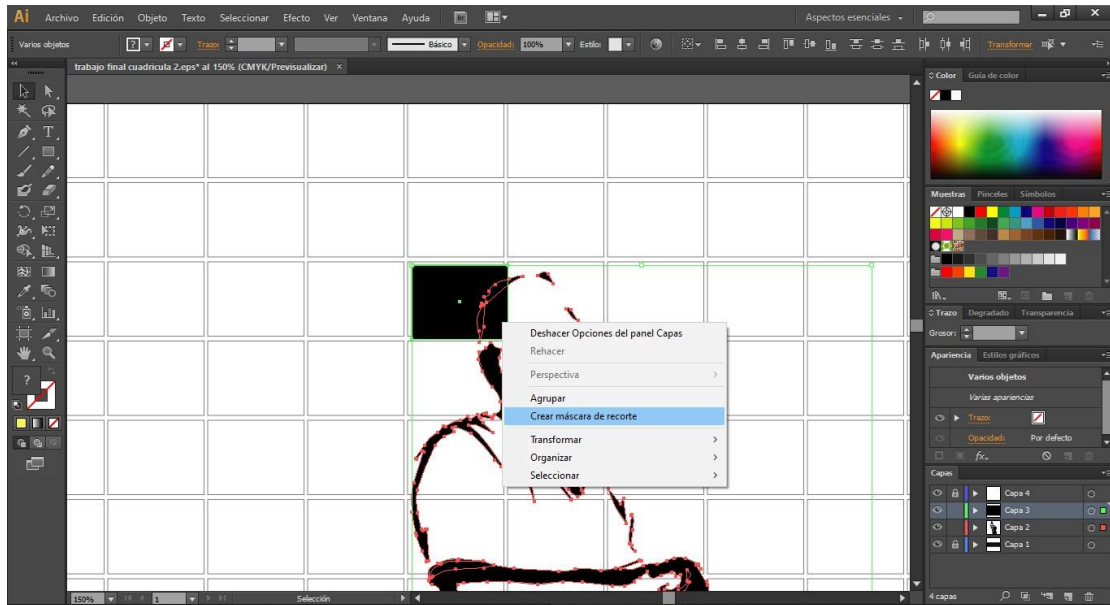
Ai Archivo Edición Objeto Texto Seleccionar Efecto Ver Ventana Ayuda

Aspectos esenciales

Varios objetos Trazo: Básico Opacidad: 100% Estilo: Transformar

trabajo final cuadricula 2.eps* al 150% (CMYK/Previsualizar) ×

Deshacer Opciones del panel Capas
Rehacer
Perspectiva
Agrupar
Crear máscara de recorte
Transformar
Organizar
Seleccionar

Color Guía de color

Muestras Pinceles Símbolos

Trazo Degradado Transparencia

Grosor:

Apariencia Estilos gráficos

Varios objetos
Varias apariencias
Trazo:
Opacidad: Por defecto

Capas
Capa 4
Capa 3
Capa 2
Capa 1

4 capas

150% 1 Selección